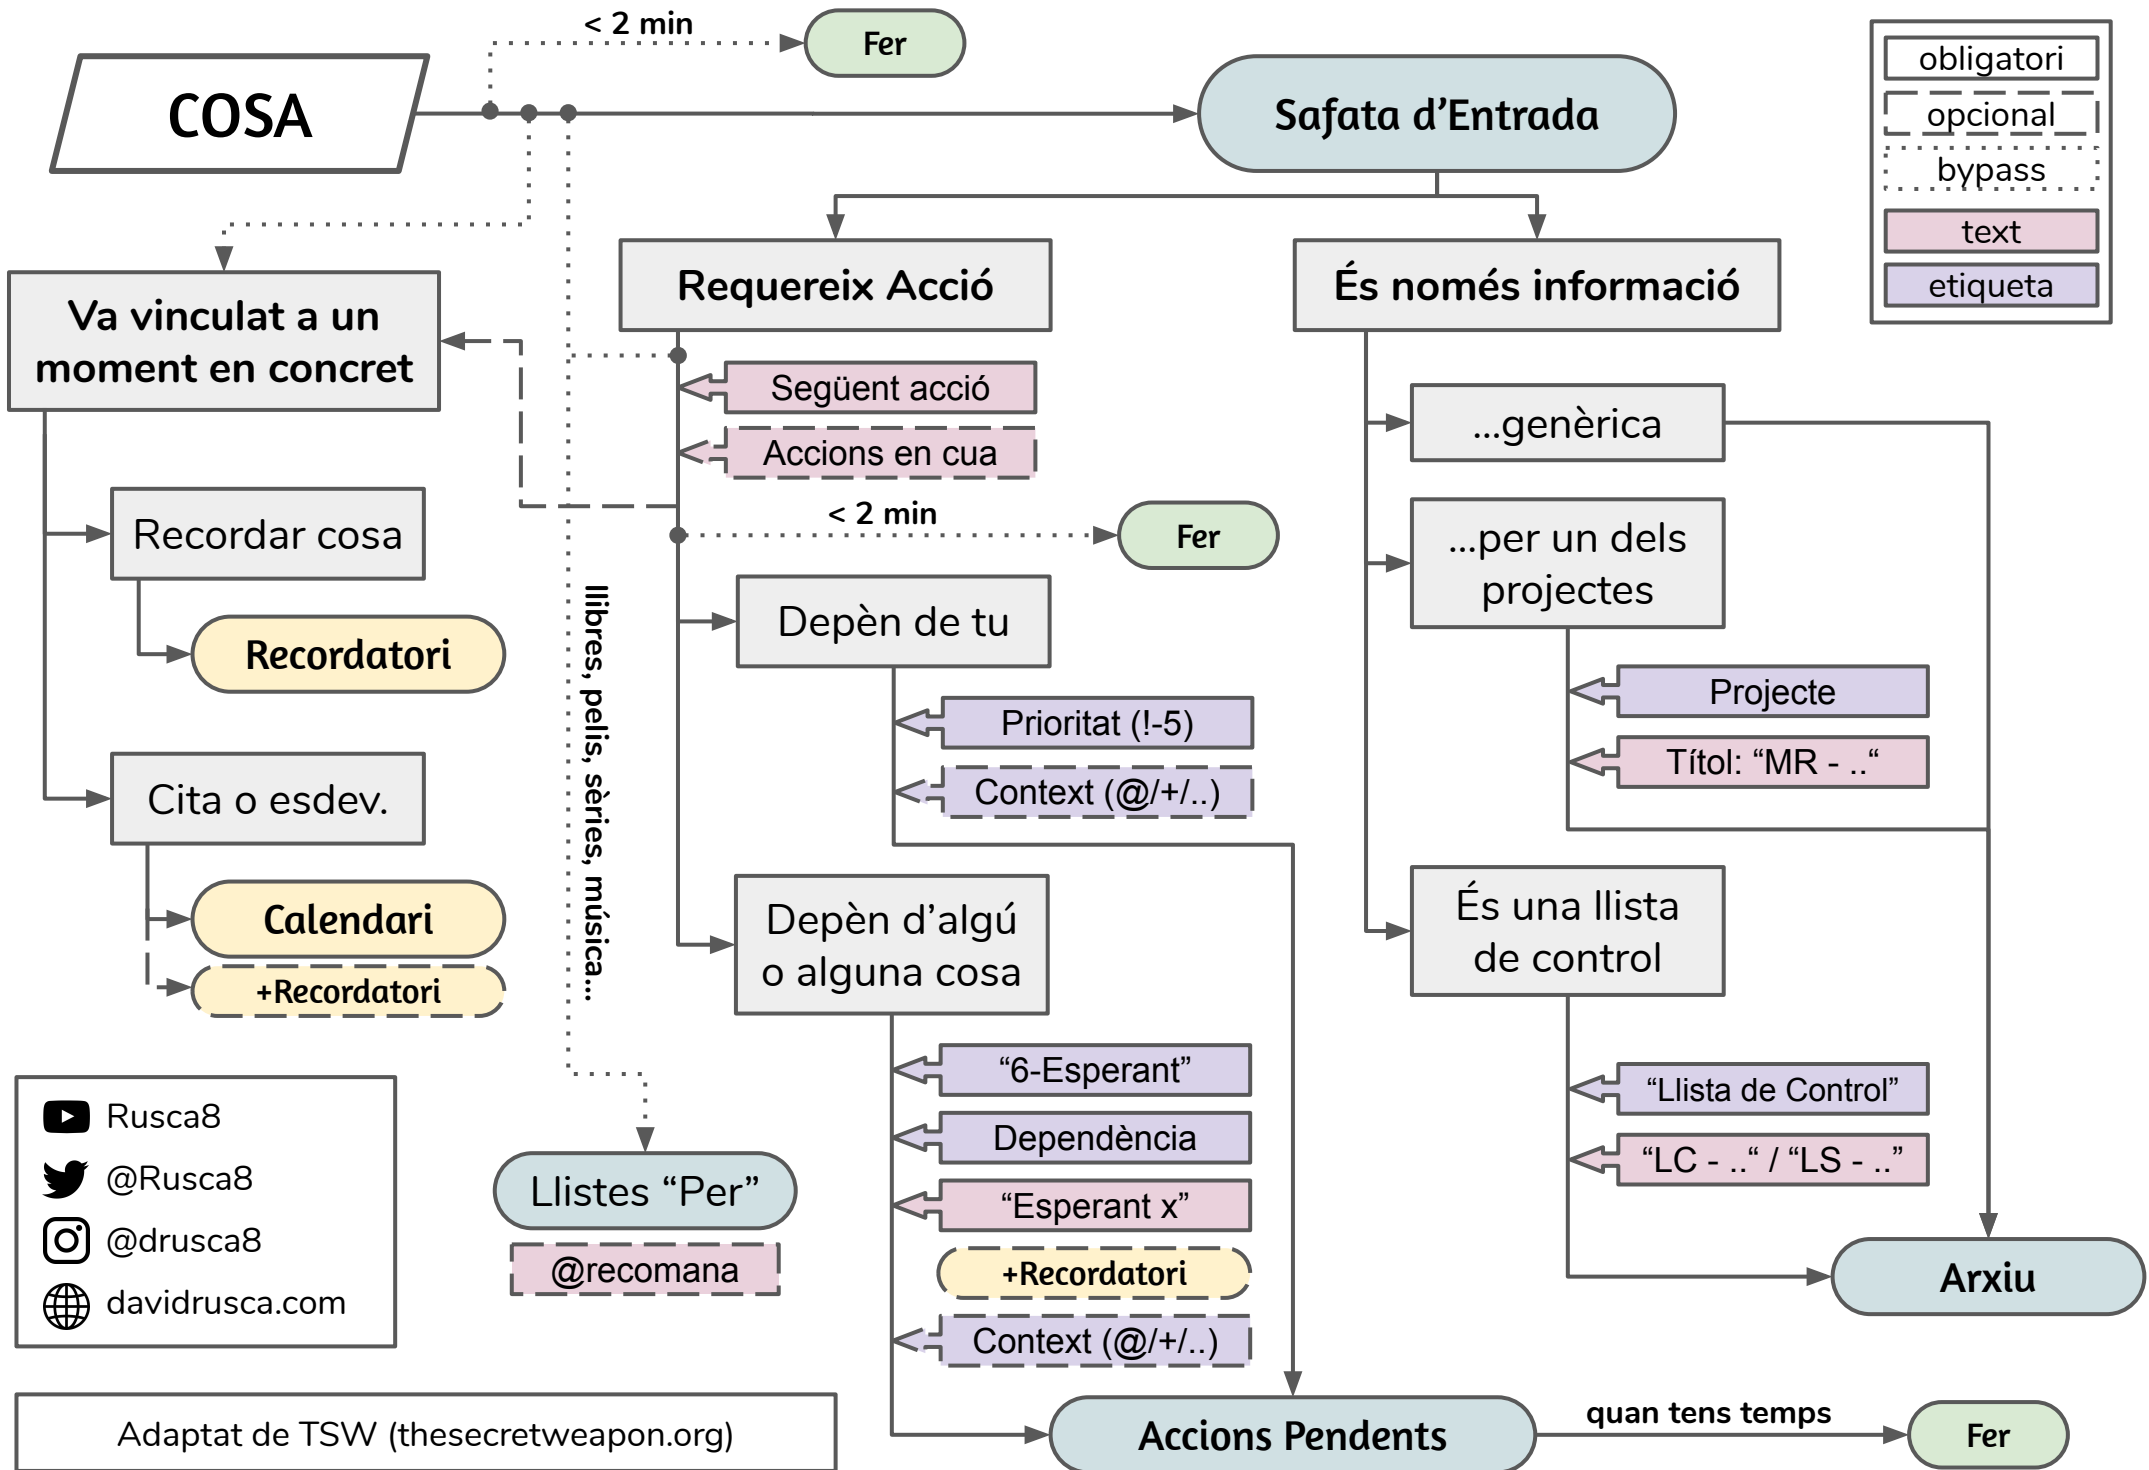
COSA

< 2 min

Fer

Safata d’Entrada

obligatori
opcional
bypass
text
etiqueta

Va vinculat a un moment en concret

Requereix Acció

És només informació

Següent acció

Accions en cua

...genèrica

< 2 min

Fer

Recordar cosa

...per un dels projectes

Recordatori

Depèn de tu

Projecte

Prioritat (!-5)

Títol: “MR - ..“

Context (@/+/..)

Cita o esdev.

llibres, pelis, sèries, música...

Calendari

Depèn d’algú o alguna cosa

És una llista de control

+Recordatori

“6-Esperant”

“Llista de Control”

Rusca8

Dependència

@Rusca8

“LC - ..“ / “LS - ..”

“Esperant x”

@drusca8

Llistes “Per”

+Recordatori

Arxiu

@recomana

davidrusca.com

Context (@/+/..)

quan tens temps

Adaptat de TSW (thesecretweapon.org)

Accions Pendents

Fer